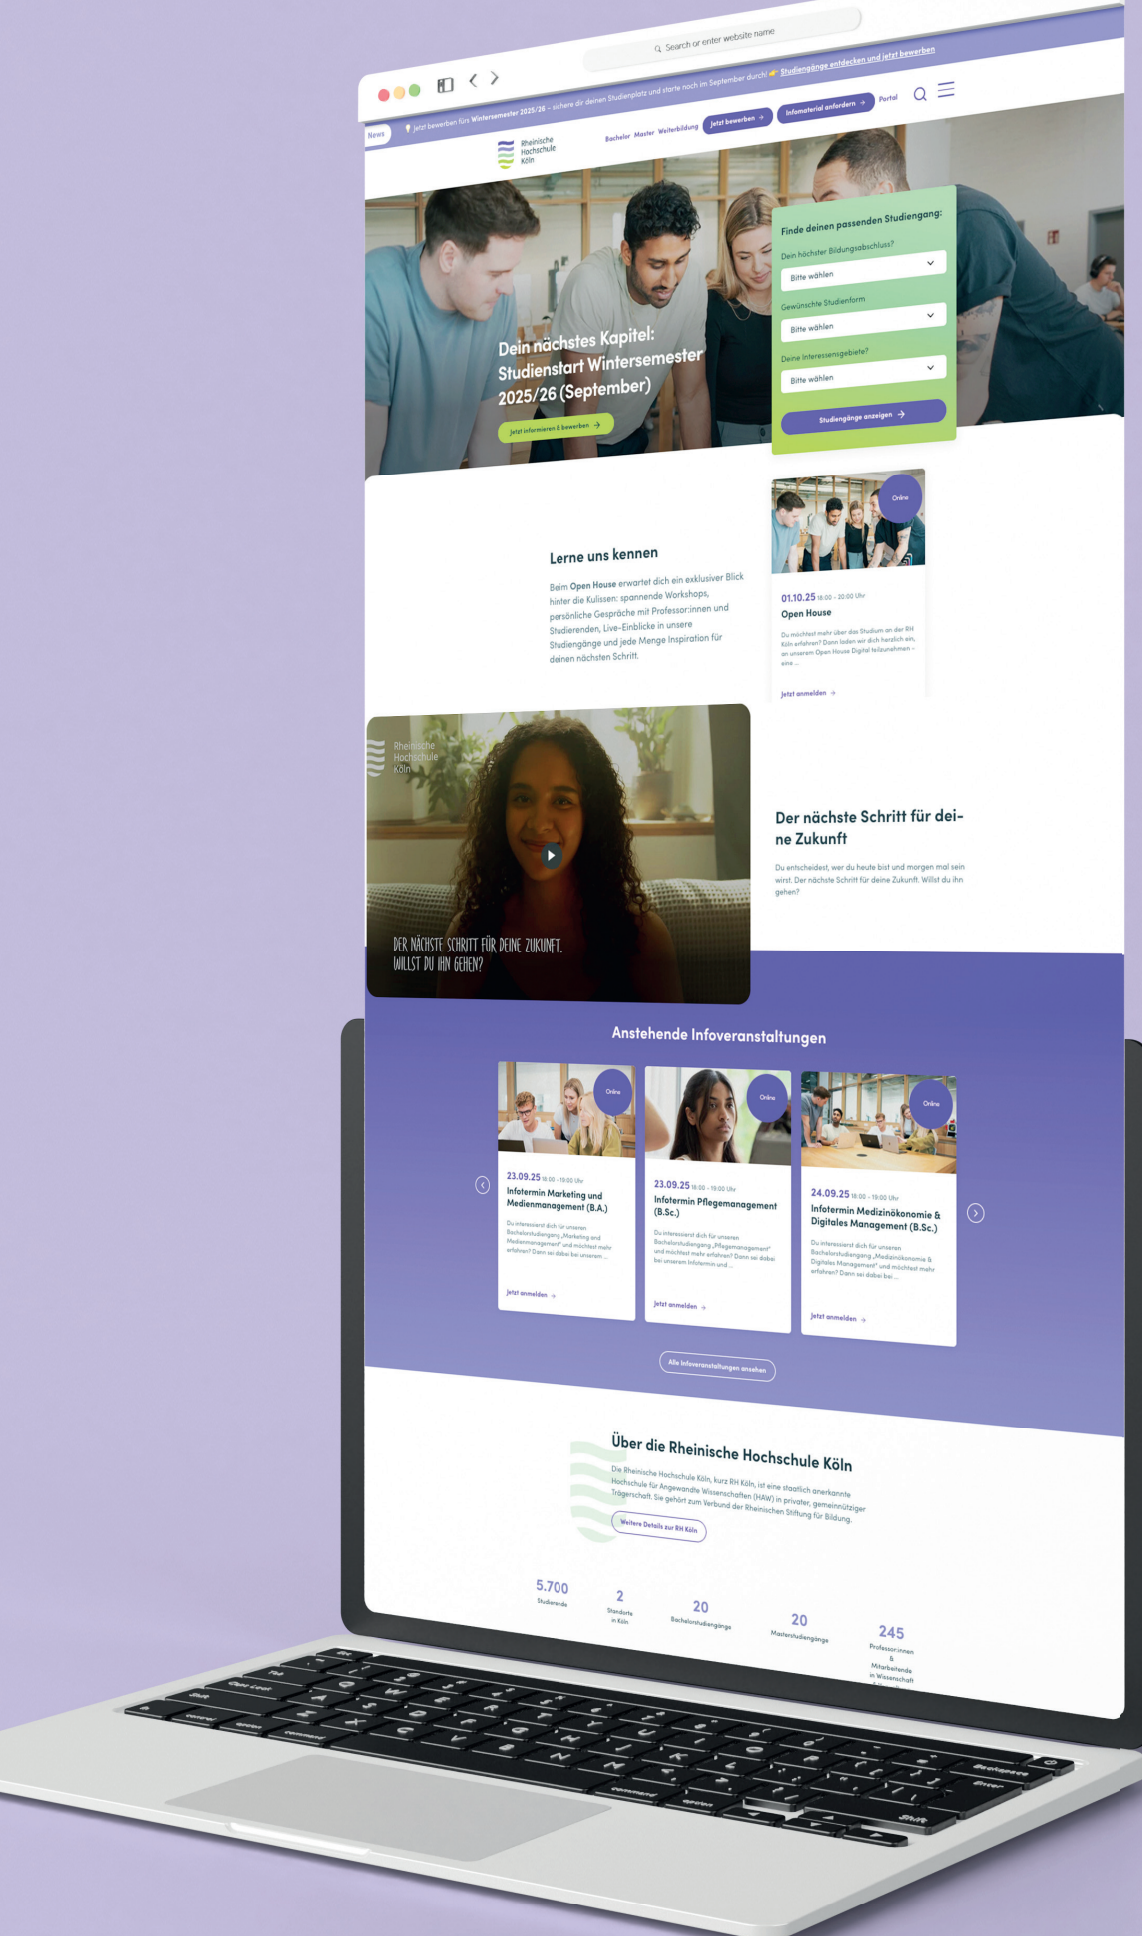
Search or enter website name

News Jetzt bewerben fürs Wintersemester 2025/26 – sichere dir deinen Studienplatz und starte noch im September durch! 👉 Studiengänge entdecken und jetzt bewerben

Rheinische Hochschule Köln

Bachelor Master Weiterbildung Jetzt bewerben → Infomaterial anfordern → Portal

Dein nächstes Kapitel: Studienstart Wintersemester 2025/26 (September)

Jetzt informieren & bewerben →

Finde deinen passenden Studiengang:

Dein höchster Bildungsabschluss?

Bitte wählen

Gewünschte Studienform

Bitte wählen

Deine Interessensgebiete?

Bitte wählen

Studiengänge anzeigen →

Lerne uns kennen

Beim Open House erwartet dich ein exklusiver Blick hinter die Kulissen: spannende Workshops, persönliche Gespräche mit Professor:innen und Studierenden, Live-Einblicke in unsere Studiengänge und jede Menge Inspiration für deinen nächsten Schritt.

Online

01.10.25 18:00 – 20:00 Uhr

Open House

Du möchtest mehr über das Studium an der RH Köln erfahren? Dann laden wir dich herzlich ein, an unserem Open House Digital teilzunehmen – eine ...

Jetzt anmelden →

Rheinische Hochschule Köln

DER NÄCHSTE SCHRITT FÜR DEINE ZUKUNFT. WILLST DU IHN GEHEN?

Der nächste Schritt für deine Zukunft

Du entscheidest, wer du heute bist und morgen mal sein wirst. Der nächste Schritt für deine Zukunft. Willst du ihn gehen?

Anstehende Infoveranstaltungen

Online

23.09.25 18:00 – 19:00 Uhr

Infotermin Marketing und Medienmanagement (B.A.)

Du interessierst dich für unseren Bachelorstudiengang „Marketing und Medienmanagement" und möchtest mehr erfahren? Dann sei dabei bei unserem ...

Jetzt anmelden →

Online

23.09.25 18:00 – 19:00 Uhr

Infotermin Pflegemanagement (B.Sc.)

Du interessierst dich für unseren Bachelorstudiengang „Pflegemanagement" und möchtest mehr erfahren? Dann sei dabei bei unserem Infotermin und ...

Jetzt anmelden →

Online

24.09.25 18:00 – 19:00 Uhr

Infotermin Medizinökonomie & Digitales Management (B.Sc.)

Du interessierst dich für unseren Bachelorstudiengang „Medizinökonomie & Digitales Management" und möchtest mehr erfahren? Dann sei dabei bei ...

Jetzt anmelden →

Alle Infoveranstaltungen ansehen

Über die Rheinische Hochschule Köln

Die Rheinische Hochschule Köln, kurz RH Köln, ist eine staatlich anerkannte Hochschule für Angewandte Wissenschaften (HAW) in privater, gemeinnütziger Trägerschaft. Sie gehört zum Verbund der Rheinischen Stiftung für Bildung.

Weitere Details zur RH Köln

5.700 Studierende

2 Standorte in Köln

20 Bachelorstudiengänge

20 Masterstudiengänge

245 Professor:innen & Mitarbeitende in Wissenschaft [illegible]